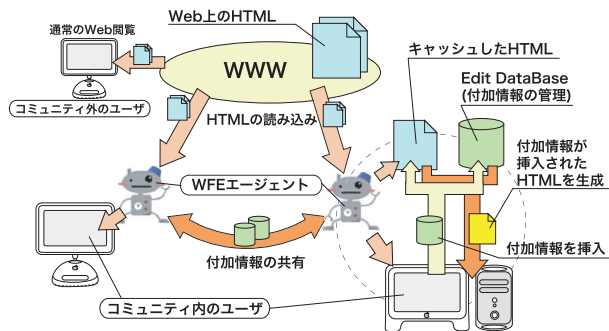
通常のWeb閲覧

Web上のHTML

WWW

コミュニティ外のユーザ

キャッシュしたHTML

Edit DataBase
(付加情報の管理)

HTMLの読み込み

付加情報が
挿入された
HTMLを生成

WFEエージェント

付加情報を挿入

付加情報の共有

コミュニティ内のユーザ